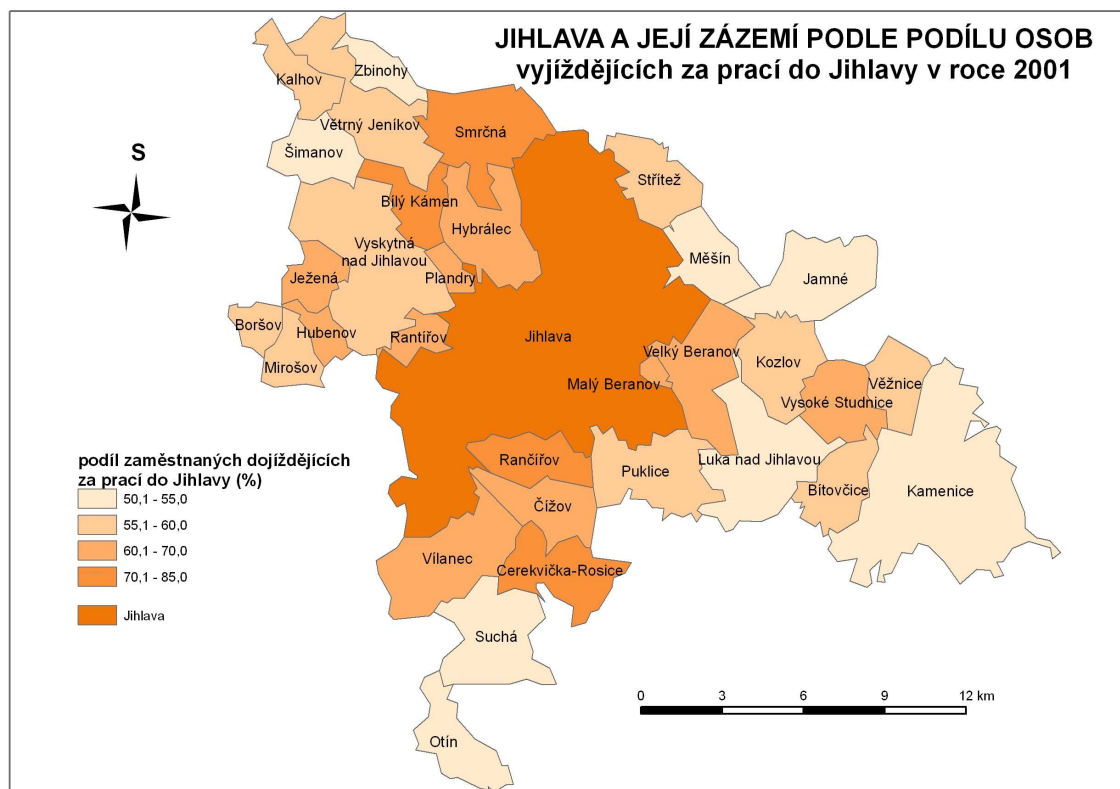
JIHLAVA A JEJÍ ZÁZEMÍ PODLE PODÍLU OSOB vyjíždějících za prací do Jihlavy v roce 2001

S

Kalhov
Zbinohy
Větrný Jeníkov
Smrčná
Šimanov
Střítež
Bílý Kámen
Hybrálec
Vyskytná nad Jihlavou
Měšín
Jamné
Ježená
Plandry
Boršov
Hubenov
Rantířov
Jihlava
Velký Beranov
Kozlov
Věžnice
Mirošov
Malý Beranov
Vysoké Studnice
Rančířov
Puklice
Luka nad Jihlavou
Bítovčice
Kamenice
Čížov
Vílanec
Cerekvička-Rosice
Suchá
Otín

podíl zaměstnaných dojíždějících za prací do Jihlavy (%)
50,1 - 55,0
55,1 - 60,0
60,1 - 70,0
70,1 - 85,0
Jihlava

0
3
6
9
12 km